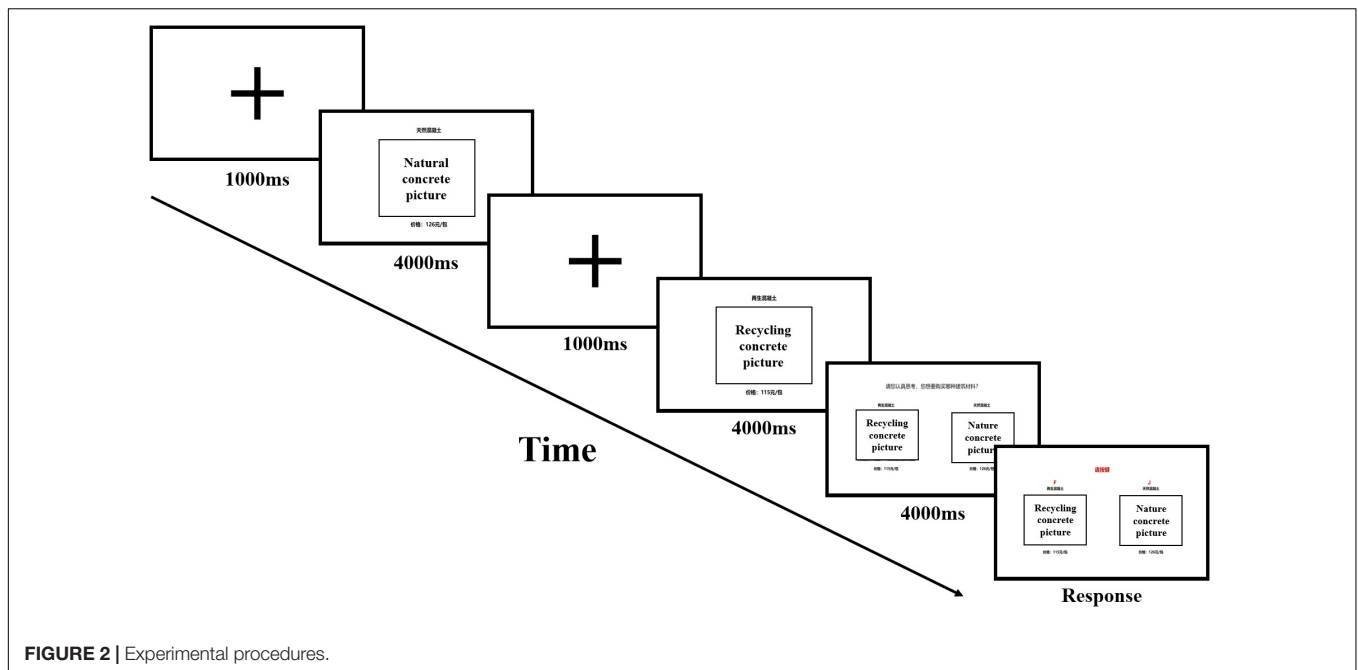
+

1000ms

天然混凝土

Natural concrete picture

价格：126元/吨

4000ms

+

1000ms

再生混凝土

Recycling concrete picture

价格：115元/吨

4000ms

请您认真思考，您想要购买哪种建筑材料？

再生混凝土

Recycling concrete picture

价格：115元/吨

天然混凝土

Nature concrete picture

价格：126元/吨

4000ms

请按键

F

再生混凝土

Recycling concrete picture

价格：115元/吨

J

天然混凝土

Nature concrete picture

价格：126元/吨

Response

Time

FIGURE 2 | Experimental procedures.